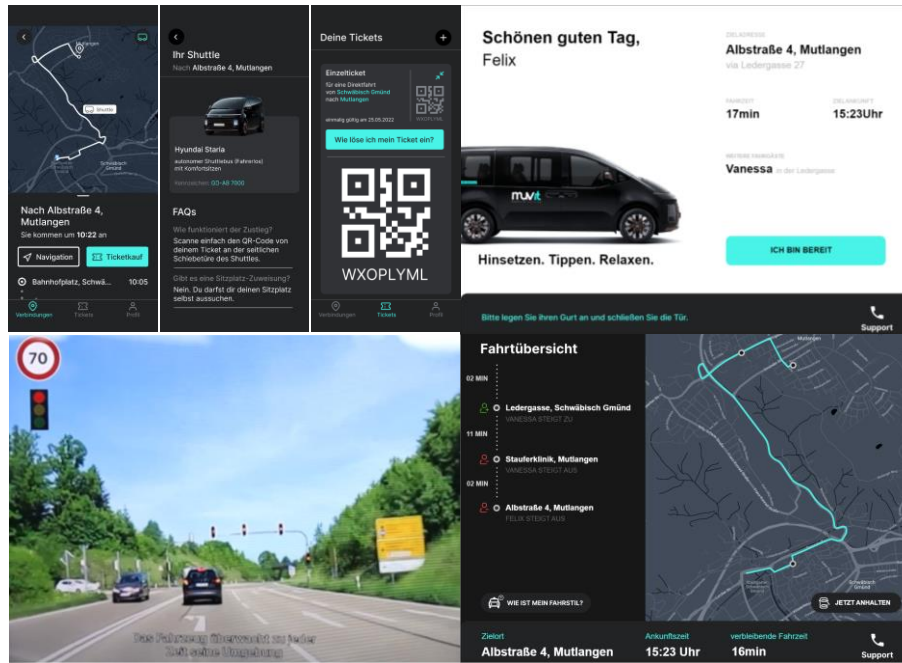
Mutlangen

Shuttle

Schwäbisch Gmünd

Nach Albstraße 4, Mutlangen

Sie kommen um 10:22 an

Navigation

Ticketkauf

Bahnhofplatz, Schwä...

10:05

Verbindungen

Tickets

Profil

Ihr Shuttle

Nach Albstraße 4, Mutlangen

Hyundai Staria

autonomer Shuttlebus (Fahrerlos) mit Komfortsitzen

Kennzeichen: GD-AB 7000

FAQs

Wie funktioniert der Zustieg?

Scanne einfach den QR-Code von deinem Ticket an der seitlichen Schiebetüre des Shuttles.

Gibt es eine Sitzplatz-Zuweisung?

Nein. Du darfst dir deinen Sitzplatz selbst aussuchen.

Deine Tickets

Einzelticket

für eine Direktfahrt von Schwäbisch Gmünd nach Mutlangen

einmalig gültig am 25.05.2022

WXOPLYML

Wie löse ich mein Ticket ein?

WXOPLYML

Verbindungen

Tickets

Profil

Schönen guten Tag, Felix

muvit

Hinsetzen. Tippen. Relaxen.

ZIELADRESSE

Albstraße 4, Mutlangen

via Ledergasse 27

FAHRZEIT

17min

ZIELANKUNFT

15:23Uhr

WEITERE FAHRGÄSTE

Vanessa in der Ledergasse

ICH BIN BEREIT

70

Das Fahrzeug überwacht zu jeder Zeit seine Umgebung

Bitte legen Sie ihren Gurt an und schließen Sie die Tür.

Support

Fahrtübersicht

02 MIN

Ledergasse, Schwäbisch Gmünd

VANESSA STEIGT ZU

11 MIN

Stauferklinik, Mutlangen

VANESSA STEIGT AUS

02 MIN

Albstraße 4, Mutlangen

FELIX STEIGT AUS

WIE IST MEIN FAHRSTIL?

Mutlangen

Schwäbisch Gmünd

JETZT ANHALTEN

Zielort

Albstraße 4, Mutlangen

Ankunftszeit

15:23 Uhr

verbleibende Fahrzeit

16min

Support